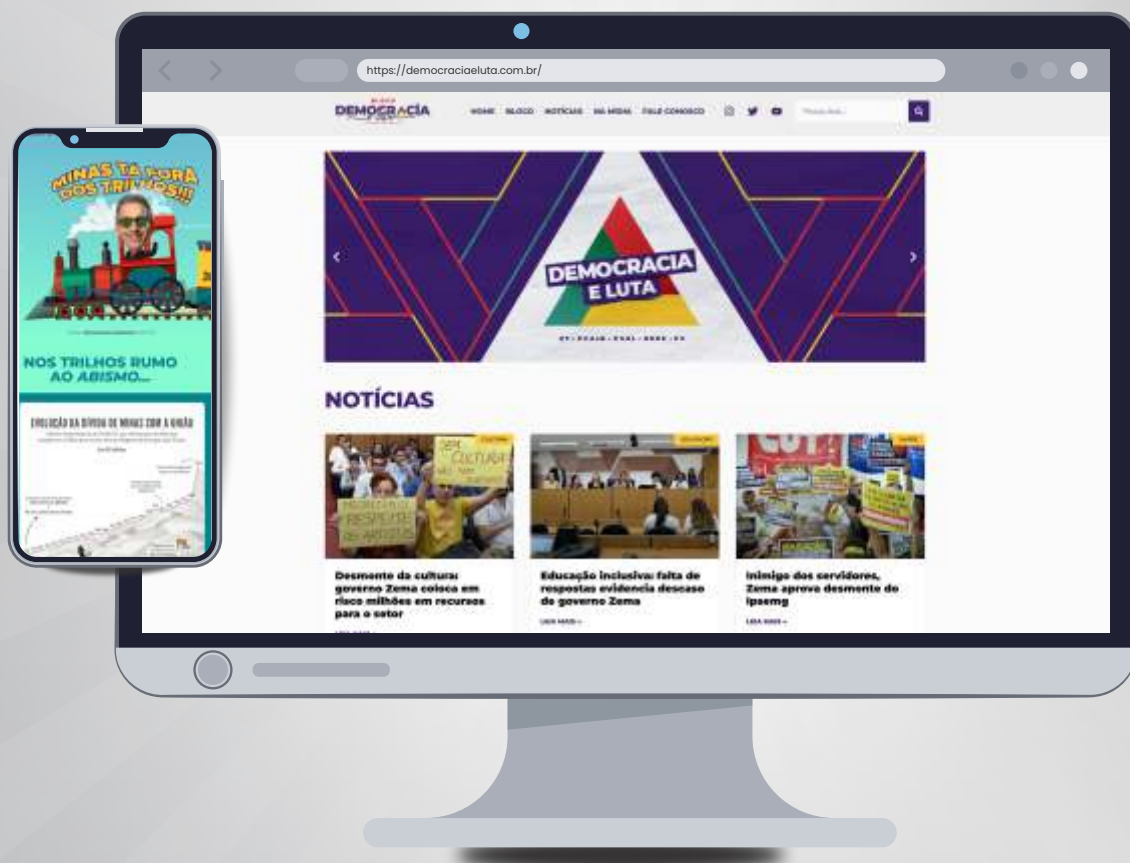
MINAS TÁ FORA DOS TRILHOS!!!

NOS TRILHOS RUMO AO ABISMO...

EVOLUÇÃO DA DÍVIDA DE MINAS COM A UNIÃO

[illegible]

https://democraciaeluta.com.br/

DEMOCRACIA

HOME BLOCO NOTÍCIAS NA MÍDIA FALE CONOSCO

DEMOCRACIA E LUTA

NOTÍCIAS

CULTURA

SEM CULTURA NÃO TEM

RESPEITO AOS ARTISTAS

EDUCAÇÃO

Desmonte da cultura: governo Zema coloca em risco milhões em recursos para o setor

LEIA MAIS »

Educação inclusiva: falta de respostas evidencia descaso do governo Zema

LEIA MAIS »

Inimigo dos servidores, Zema aprova desmonte do Ipsemg

LEIA MAIS »